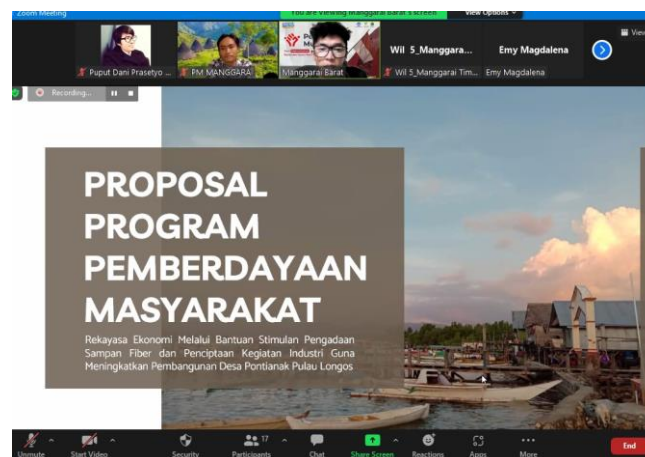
Zoom Meeting

You are viewing Manggarai Barat's screen

View Options

Puput Dani Prasetyo ...

PM MANGGARAI

Manggarai Barat

Wil 5_Manggara...

Wil 5_Manggarai Tim...

Emy Magdalena

Emy Magdalena

View

Recording...

PROPOSAL PROGRAM PEMBERDAYAAN MASYARAKAT

Rekayasa Ekonomi Melalui Bantuan Stimulan Pengadaan Sampan Fiber dan Penciptaan Kegiatan Industri Guna Meningkatkan Pembangunan Desa Pontianak Pulau Longos

Unmute

Start Video

Security

17

Participants

Chat

Share Screen

Reactions

Apps

More

End